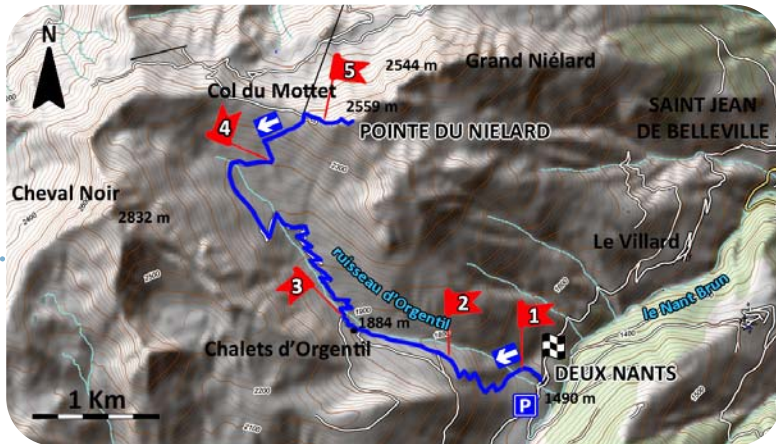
N

Col du Mottet

5

2544 m

Grand Niélard

2559 m

4

POINTE DU NIELARD

SAINT JEAN DE BELLEVILLE

Cheval Noir

2832 m

Le Villard

ruisseau d'Orgentil

le Nant Brun

3

2

1

1884 m

Chalets d'Orgentil

DEUX NANTS

1 Km

P

1490 m